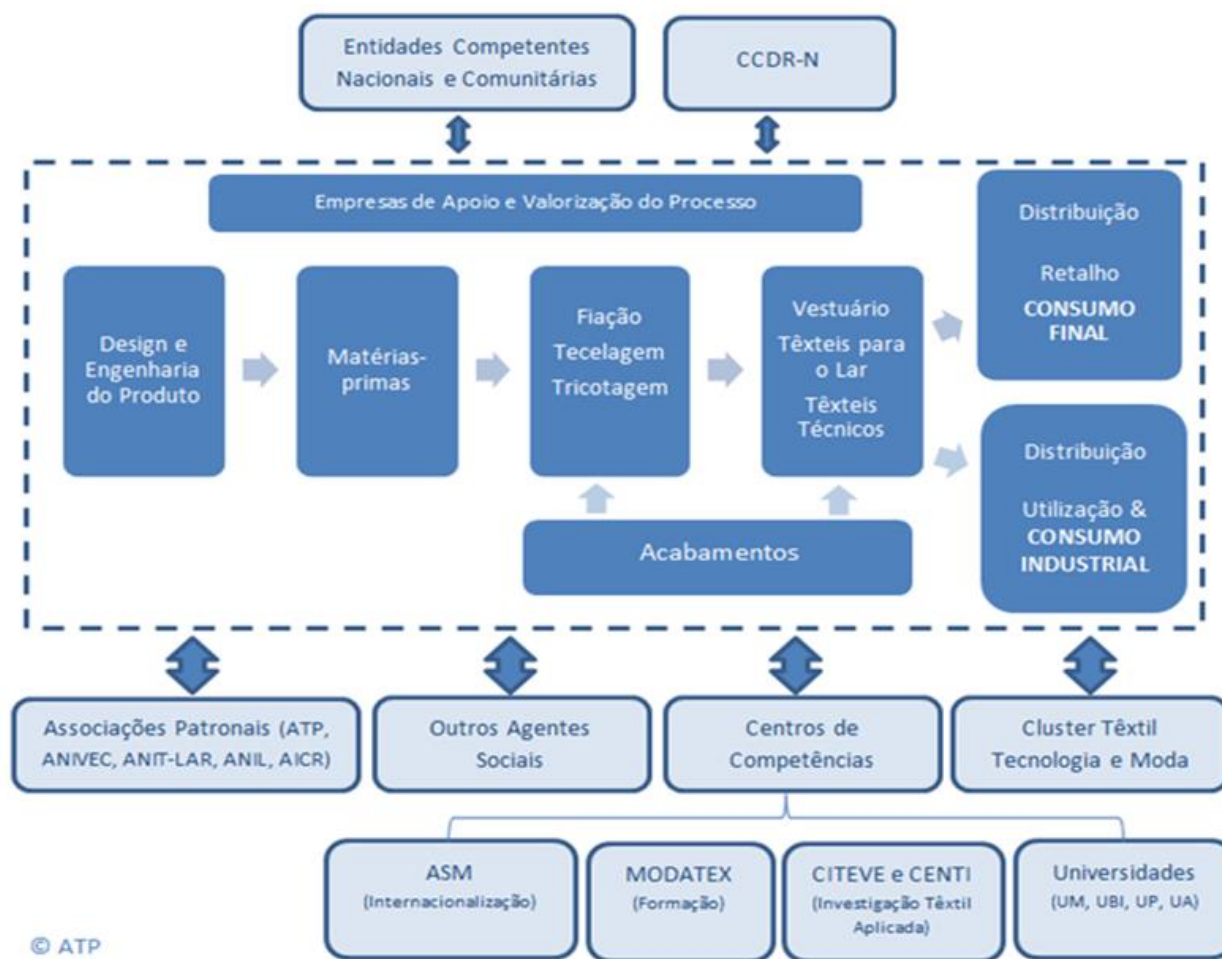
Entidades Competentes Nacionais e Comunitárias

CCDR-N

Empresas de Apoio e Valorização do Processo

Distribuição

Retalho
CONSUMO FINAL

Design e Engenharia do Produto

Matérias-primas

Fiação
Tecelagem
Tricotagem

Vestuário
Têxteis para o Lar
Têxteis Técnicos

Distribuição

Utilização & CONSUMO INDUSTRIAL

Acabamentos

Associações Patronais (ATP, ANIVEC, ANIT-LAR, ANIL, AICR)

Outros Agentes Sociais

Centros de Competências

Cluster Têxtil Tecnologia e Moda

ASM
(Internacionalização)

MODATEX
(Formação)

CITEVE e CENTI
(Investigação Têxtil Aplicada)

Universidades
(UM, UBI, UP, UA)

© ATP